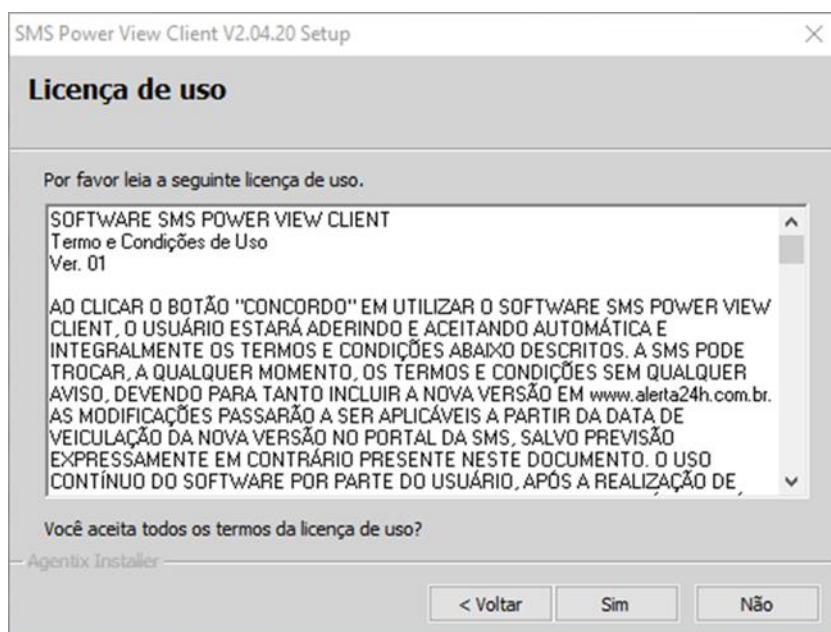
SMS Power View Client V2.04.20 Setup

Licença de uso

Por favor leia a seguinte licença de uso.

SOFTWARE SMS POWER VIEW CLIENT
Termo e Condições de Uso
Ver. 01

AO CLICAR O BOTÃO "CONCORDO" EM UTILIZAR O SOFTWARE SMS POWER VIEW CLIENT, O USUÁRIO ESTARÁ ADERINDO E ACEITANDO AUTOMÁTICA E INTEGRALMENTE OS TERMOS E CONDIÇÕES ABAIXO DESCRITOS. A SMS PODE TROCAR, A QUALQUER MOMENTO, OS TERMOS E CONDIÇÕES SEM QUALQUER AVISO, DEVENDO PARA TANTO INCLUIR A NOVA VERSÃO EM www.alerta24h.com.br. AS MODIFICAÇÕES PASSARÃO A SER APLICÁVEIS A PARTIR DA DATA DE VEICULAÇÃO DA NOVA VERSÃO NO PORTAL DA SMS, SALVO PREVISÃO EXPRESSAMENTE EM CONTRÁRIO PRESENTE NESTE DOCUMENTO. O USO CONTÍNUO DO SOFTWARE POR PARTE DO USUÁRIO, APÓS A REALIZAÇÃO DE

Você aceita todos os termos da licença de uso?

Agentix Installer

< Voltar
Sim
Não